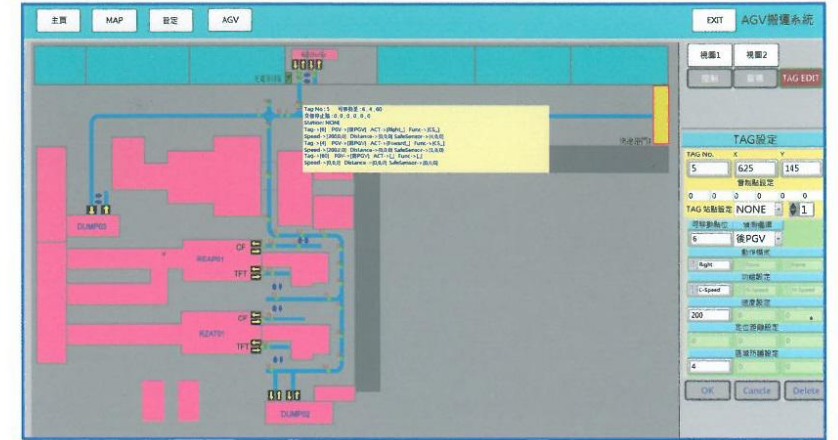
主頁 MAP 設定 AGV

EXIT AGV搬運系統

視圖1 視圖2

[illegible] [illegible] TAG EDIT

Tag No : 5 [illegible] : 6 , 4 , 60
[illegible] : 0 , 0 , 0 , 0 , 0 , 0
Station: NONE
Tag->[6] PGV->[前PGV] ACT->[Right_] Func->[CL_]
Speed->[200]mm Distance->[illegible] SafeSensor->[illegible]
Tag->[4] PGV->[前PGV] ACT->[Forward_] Func->[CS_]
Speed->[200]mm Distance->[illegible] SafeSensor->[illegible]
Tag->[60] PGV->[前PGV] ACT->[_] Func->[_]
Speed->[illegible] Distance->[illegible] SafeSensor->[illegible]

DUMP03

REAP01

CF

TFT

RZ4701

CF

TFT

DUMP02

TAG設定

| TAG No. | X | Y |
|---|---|---|
| 5 | 625 | 145 |

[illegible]
0 0 0 0 0 0

TAG 站點設定 NONE 1

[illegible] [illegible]
6 後PGV

動作模式
Right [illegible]

功能設定
C-Speed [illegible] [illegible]

速度設定
200 0 0

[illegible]
0 0 0

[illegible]
4 0 0

OK Cancle Delete